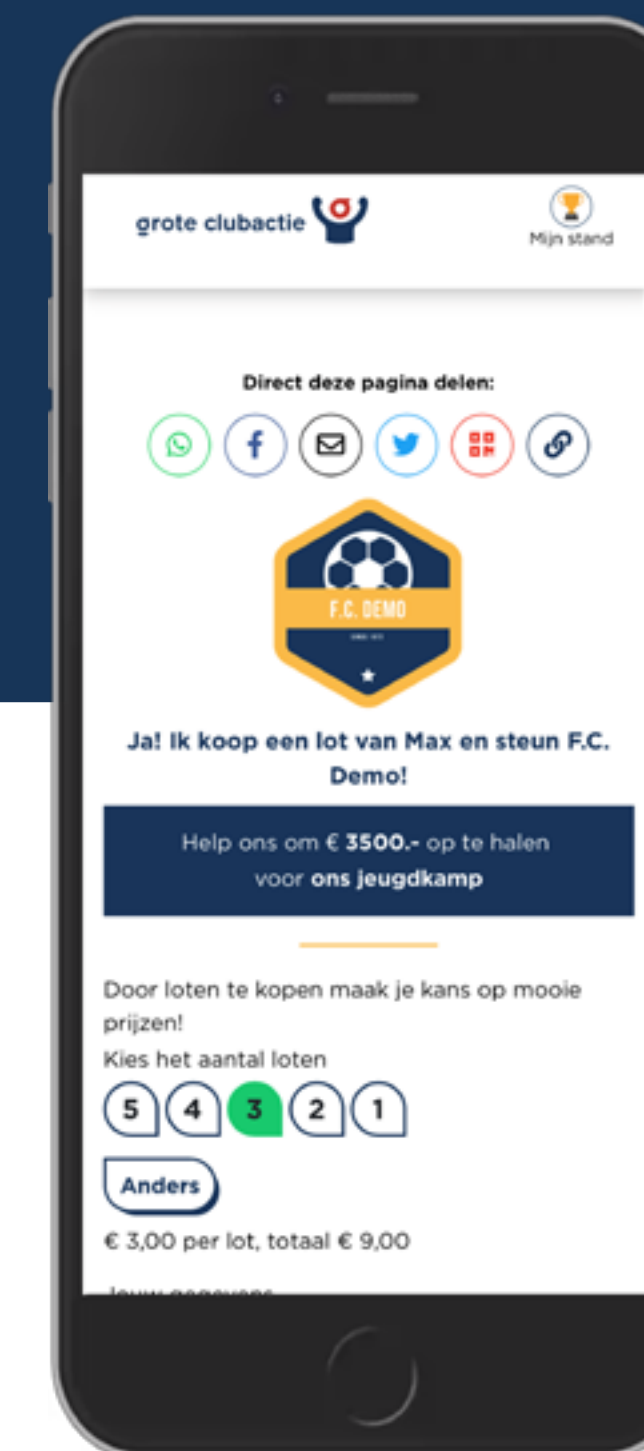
grote clubactie

Mijn stand

Direct deze pagina delen:

F.C. DEMO

Ja! Ik koop een lot van Max en steun F.C. Demo!

Help ons om € **3500.-** op te halen voor **ons jeugdkamp**

Door loten te kopen maak je kans op mooie prijzen!

Kies het aantal loten

5 4 3 2 1

Anders

€ 3,00 per lot, totaal € 9,00

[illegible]